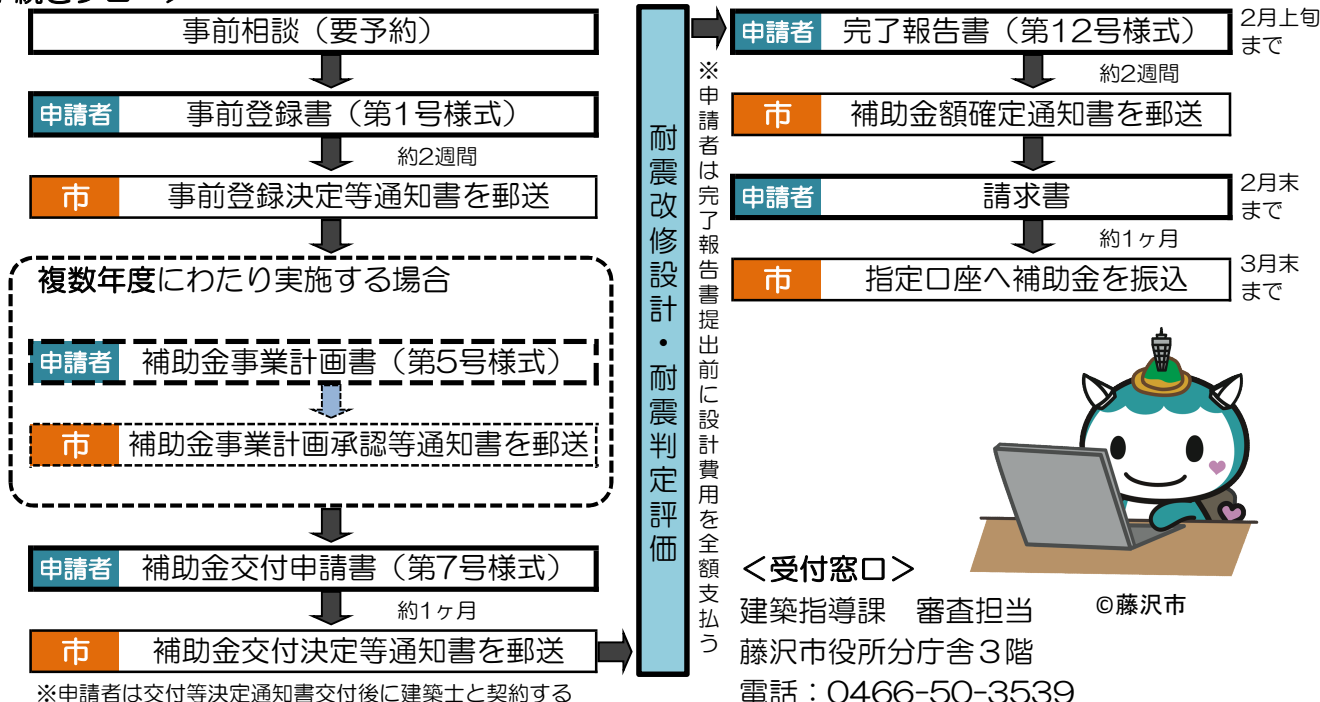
事前相談（要予約）

申請者　事前登録書（第1号様式）

約2週間

市　事前登録決定等通知書を郵送

複数年度にわたり実施する場合

申請者　補助金事業計画書（第5号様式）

市　補助金事業計画承認等通知書を郵送

申請者　補助金交付申請書（第7号様式）

約1ヶ月

市　補助金交付決定等通知書を郵送

※申請者は交付等決定通知書交付後に建築士と契約する

耐震改修設計・耐震判定評価

※申請者は完了報告書提出前に設計費用を全額支払う

申請者　完了報告書（第12号様式）　2月上旬まで

約2週間

市　補助金額確定通知書を郵送

申請者　請求書　2月末まで

約1ヶ月

市　指定口座へ補助金を振込　3月末まで

＜受付窓口＞
建築指導課　審査担当
藤沢市役所分庁舎３階
電話：0466-50-3539

©藤沢市